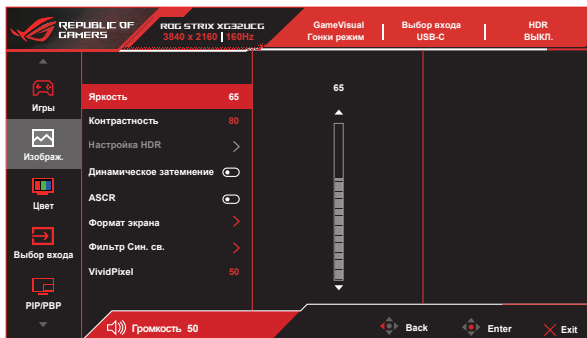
REPUBLIC OF GAMERS

ROG STRIX XG32UCG
3840 x 2160 | 160Hz

GameVisual
Гонки режим

Выбор входа
USB-C

HDR
ВЫКЛ.

Игры
Изображ.
Цвет
Выбор входа
PIP/PBP

Яркость 65
Контрастность 80
Настройка HDR
Динамическое затемнение
ASCR
Формат экрана
Фильтр Син. св.
VividPixel 50

65

Громкость 50

Back
Enter
Exit